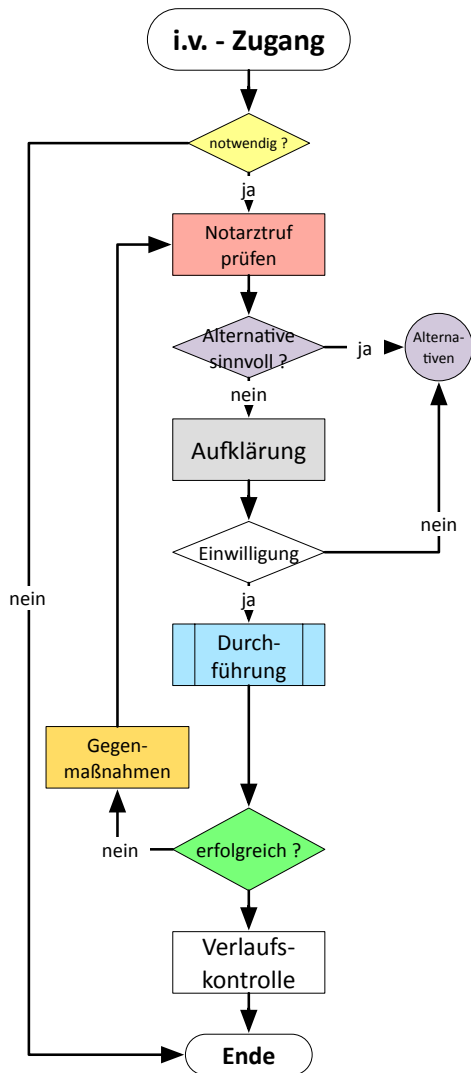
i.v. - Zugang

notwendig ?

ja

nein

Notarztruf prüfen

Alternative sinnvoll ?

ja

Alternativen

nein

Aufklärung

Einwilligung

nein

ja

Durchführung

Gegenmaßnahmen

nein

erfolgreich ?

Verlaufskontrolle

Ende